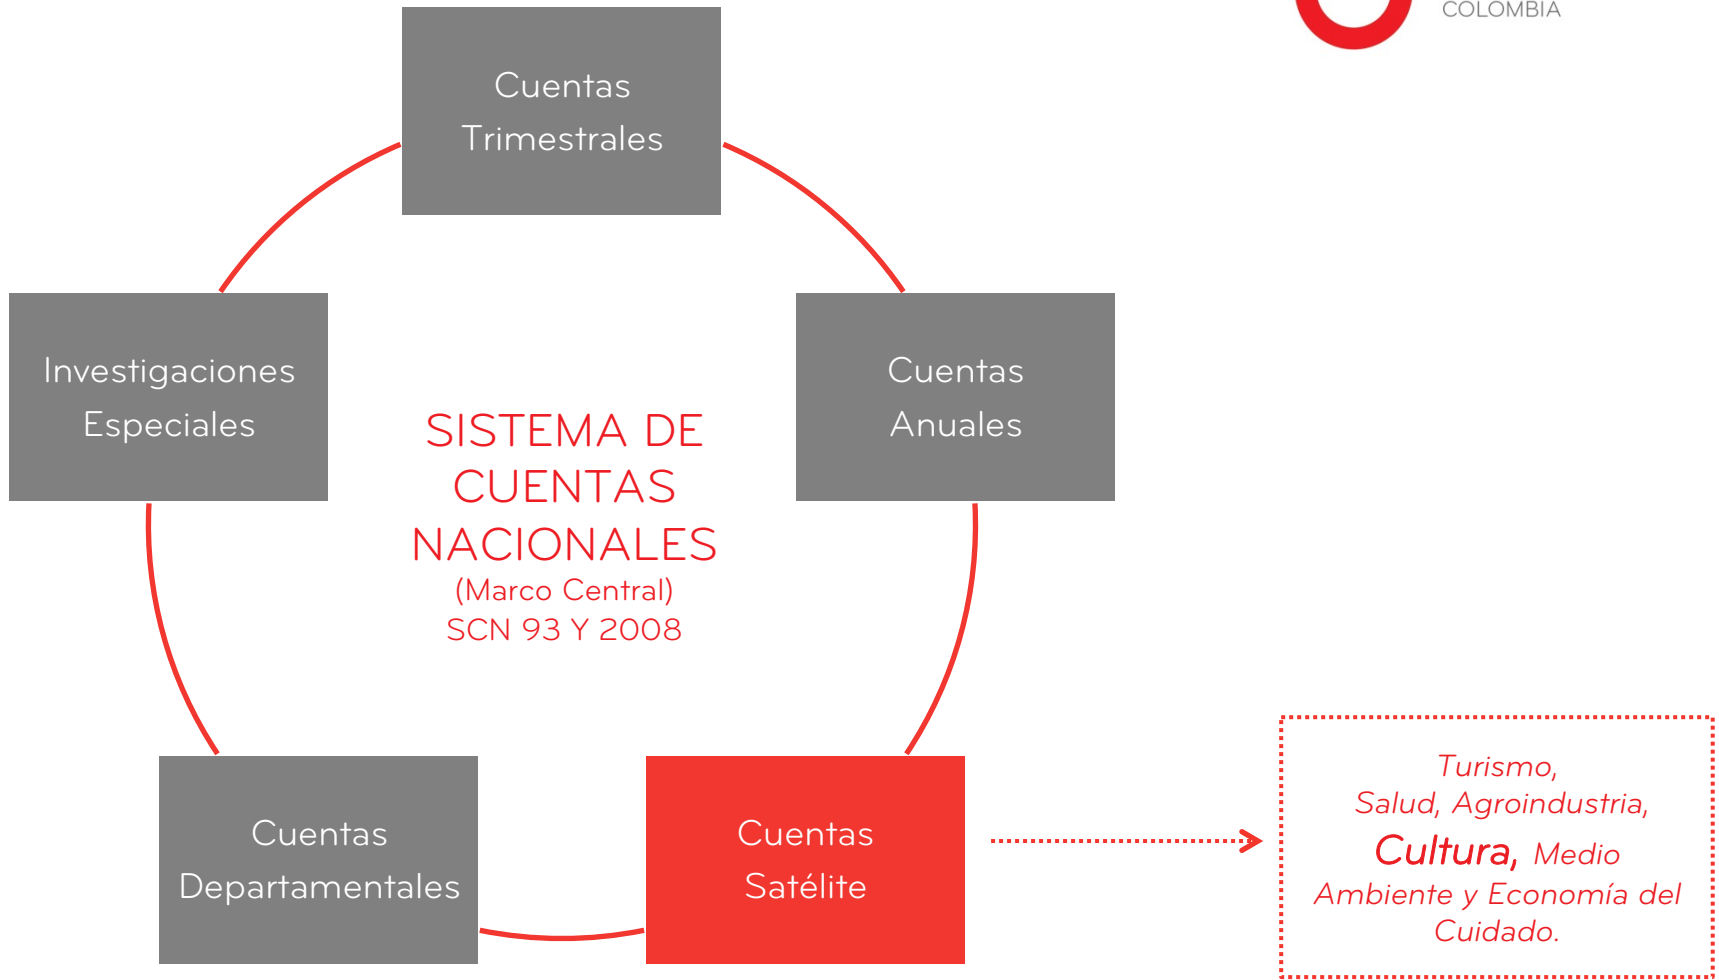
COLOMBIA

Cuentas Trimestrales

Investigaciones Especiales

Cuentas Anuales

SISTEMA DE CUENTAS NACIONALES
(Marco Central)
SCN 93 Y 2008

Cuentas Departamentales

Cuentas Satélite

Turismo, Salud, Agroindustria, Cultura, Medio Ambiente y Economía del Cuidado.